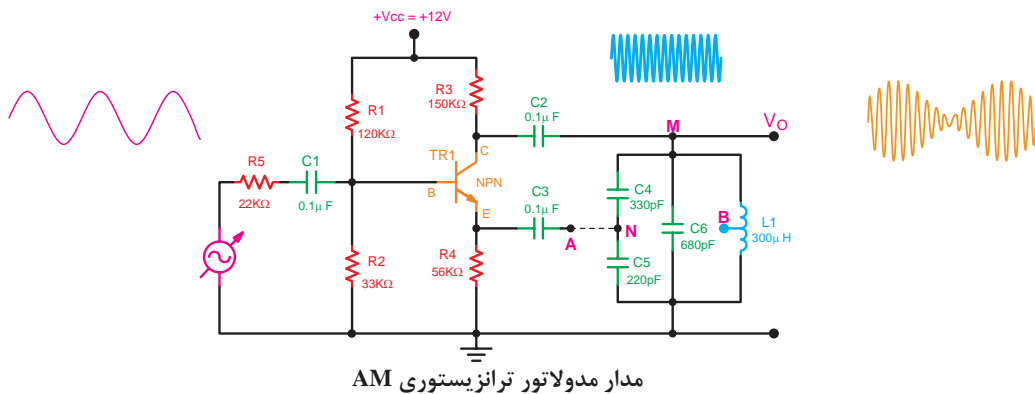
+Vcc = +12V

R1
120KΩ

R3
150KΩ

C2
0.1µ F

M

$V_O$

TR1

C

NPN

B

E

R5
22KΩ

C1
0.1µ F

C3
0.1µ F

A

N

C4
330pF

C6
680pF

B

L1
300µ H

C5
220pF

R2
33KΩ

R4
56KΩ

مدار مدولاتور ترانزیستوری AM